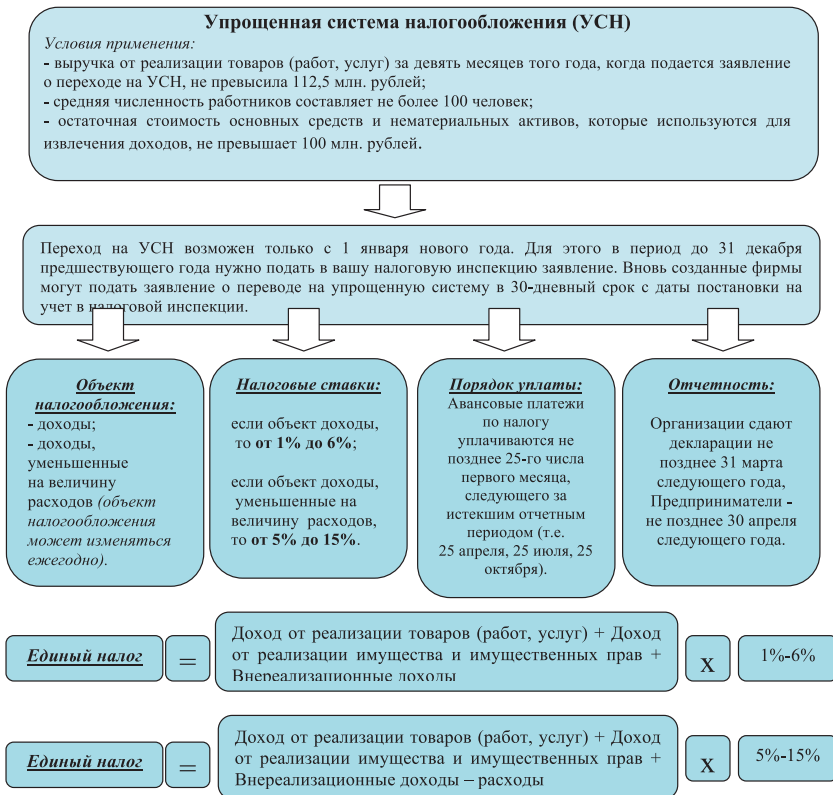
**Упрощенная система налогообложения (УСН)**

*Условия применения:*

- выручка от реализации товаров (работ, услуг) за девять месяцев того года, когда подается заявление о переходе на УСН, не превысила 112,5 млн. рублей;
- средняя численность работников составляет не более 100 человек;
- остаточная стоимость основных средств и нематериальных активов, которые используются для извлечения доходов, не превышает 100 млн. рублей.

Переход на УСН возможен только с 1 января нового года. Для этого в период до 31 декабря предшествующего года нужно подать в вашу налоговую инспекцию заявление. Вновь созданные фирмы могут подать заявление о переводе на упрощенную систему в 30-дневный срок с даты постановки на учет в налоговой инспекции.

***Объект налогообложения:***
- доходы;
- доходы, уменьшенные на величину расходов *(объект налогообложения может изменяться ежегодно).*

***Налоговые ставки:***
если объект доходы, то **от 1% до 6%**;

если объект доходы, уменьшенные на величину расходов, то **от 5% до 15%**.

***Порядок уплаты:***
Авансовые платежи по налогу уплачиваются не позднее 25-го числа первого месяца, следующего за истекшим отчетным периодом (т.е. 25 апреля, 25 июля, 25 октября).

***Отчетность:***
Организации сдают декларации не позднее 31 марта следующего года, Предприниматели - не позднее 30 апреля следующего года.

***Единый налог*** = Доход от реализации товаров (работ, услуг) + Доход от реализации имущества и имущественных прав + Внереализационные доходы X 1%-6%

***Единый налог*** = Доход от реализации товаров (работ, услуг) + Доход от реализации имущества и имущественных прав + Внереализационные доходы – расходы X 5%-15%